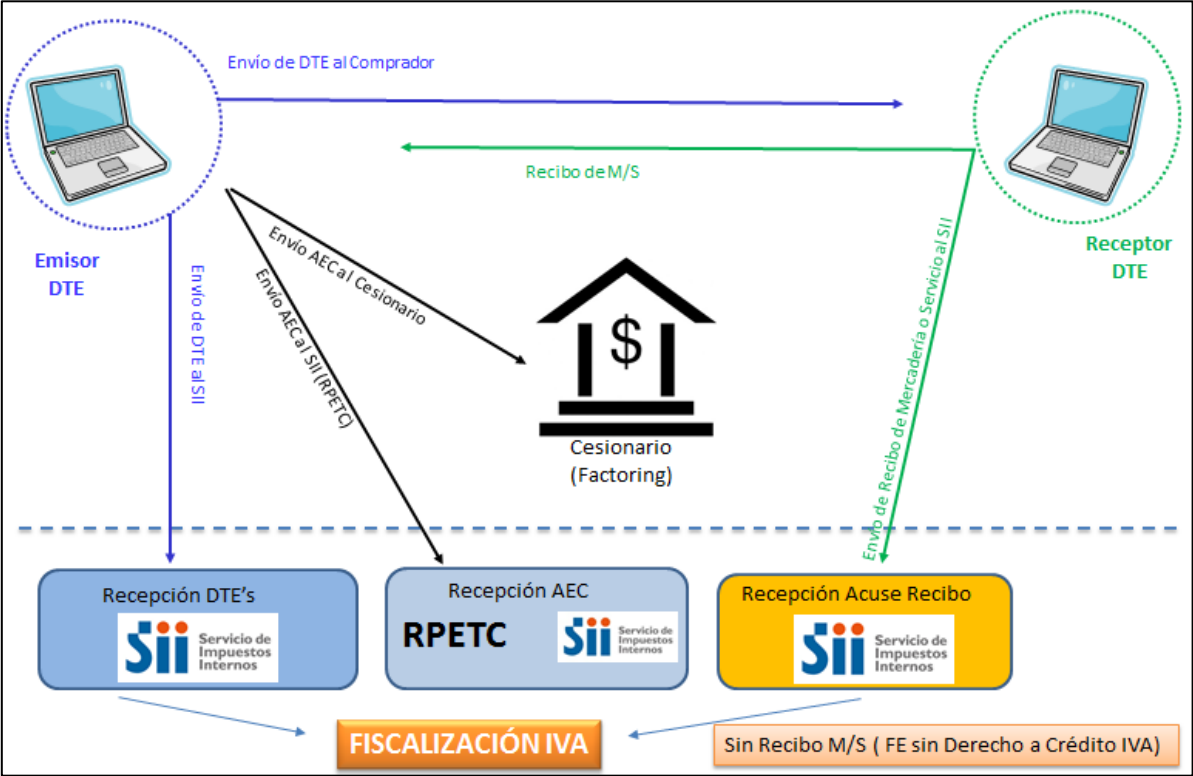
Envío de DTE al Comprador

Recibo de M/S

Emisor DTE

Receptor DTE

Envío de DTE al SII

Envío AEC al Cesionario

Envío AEC al SII (RPETC)

Envío de Recibo de Mercadería o Servicio al SII

$

Cesionario (Factoring)

Recepción DTE's

SII Servicio de Impuestos Internos

Recepción AEC

RPETC

SII Servicio de Impuestos Internos

Recepción Acuse Recibo

SII Servicio de Impuestos Internos

FISCALIZACIÓN IVA

Sin Recibo M/S ( FE sin Derecho a Crédito IVA)